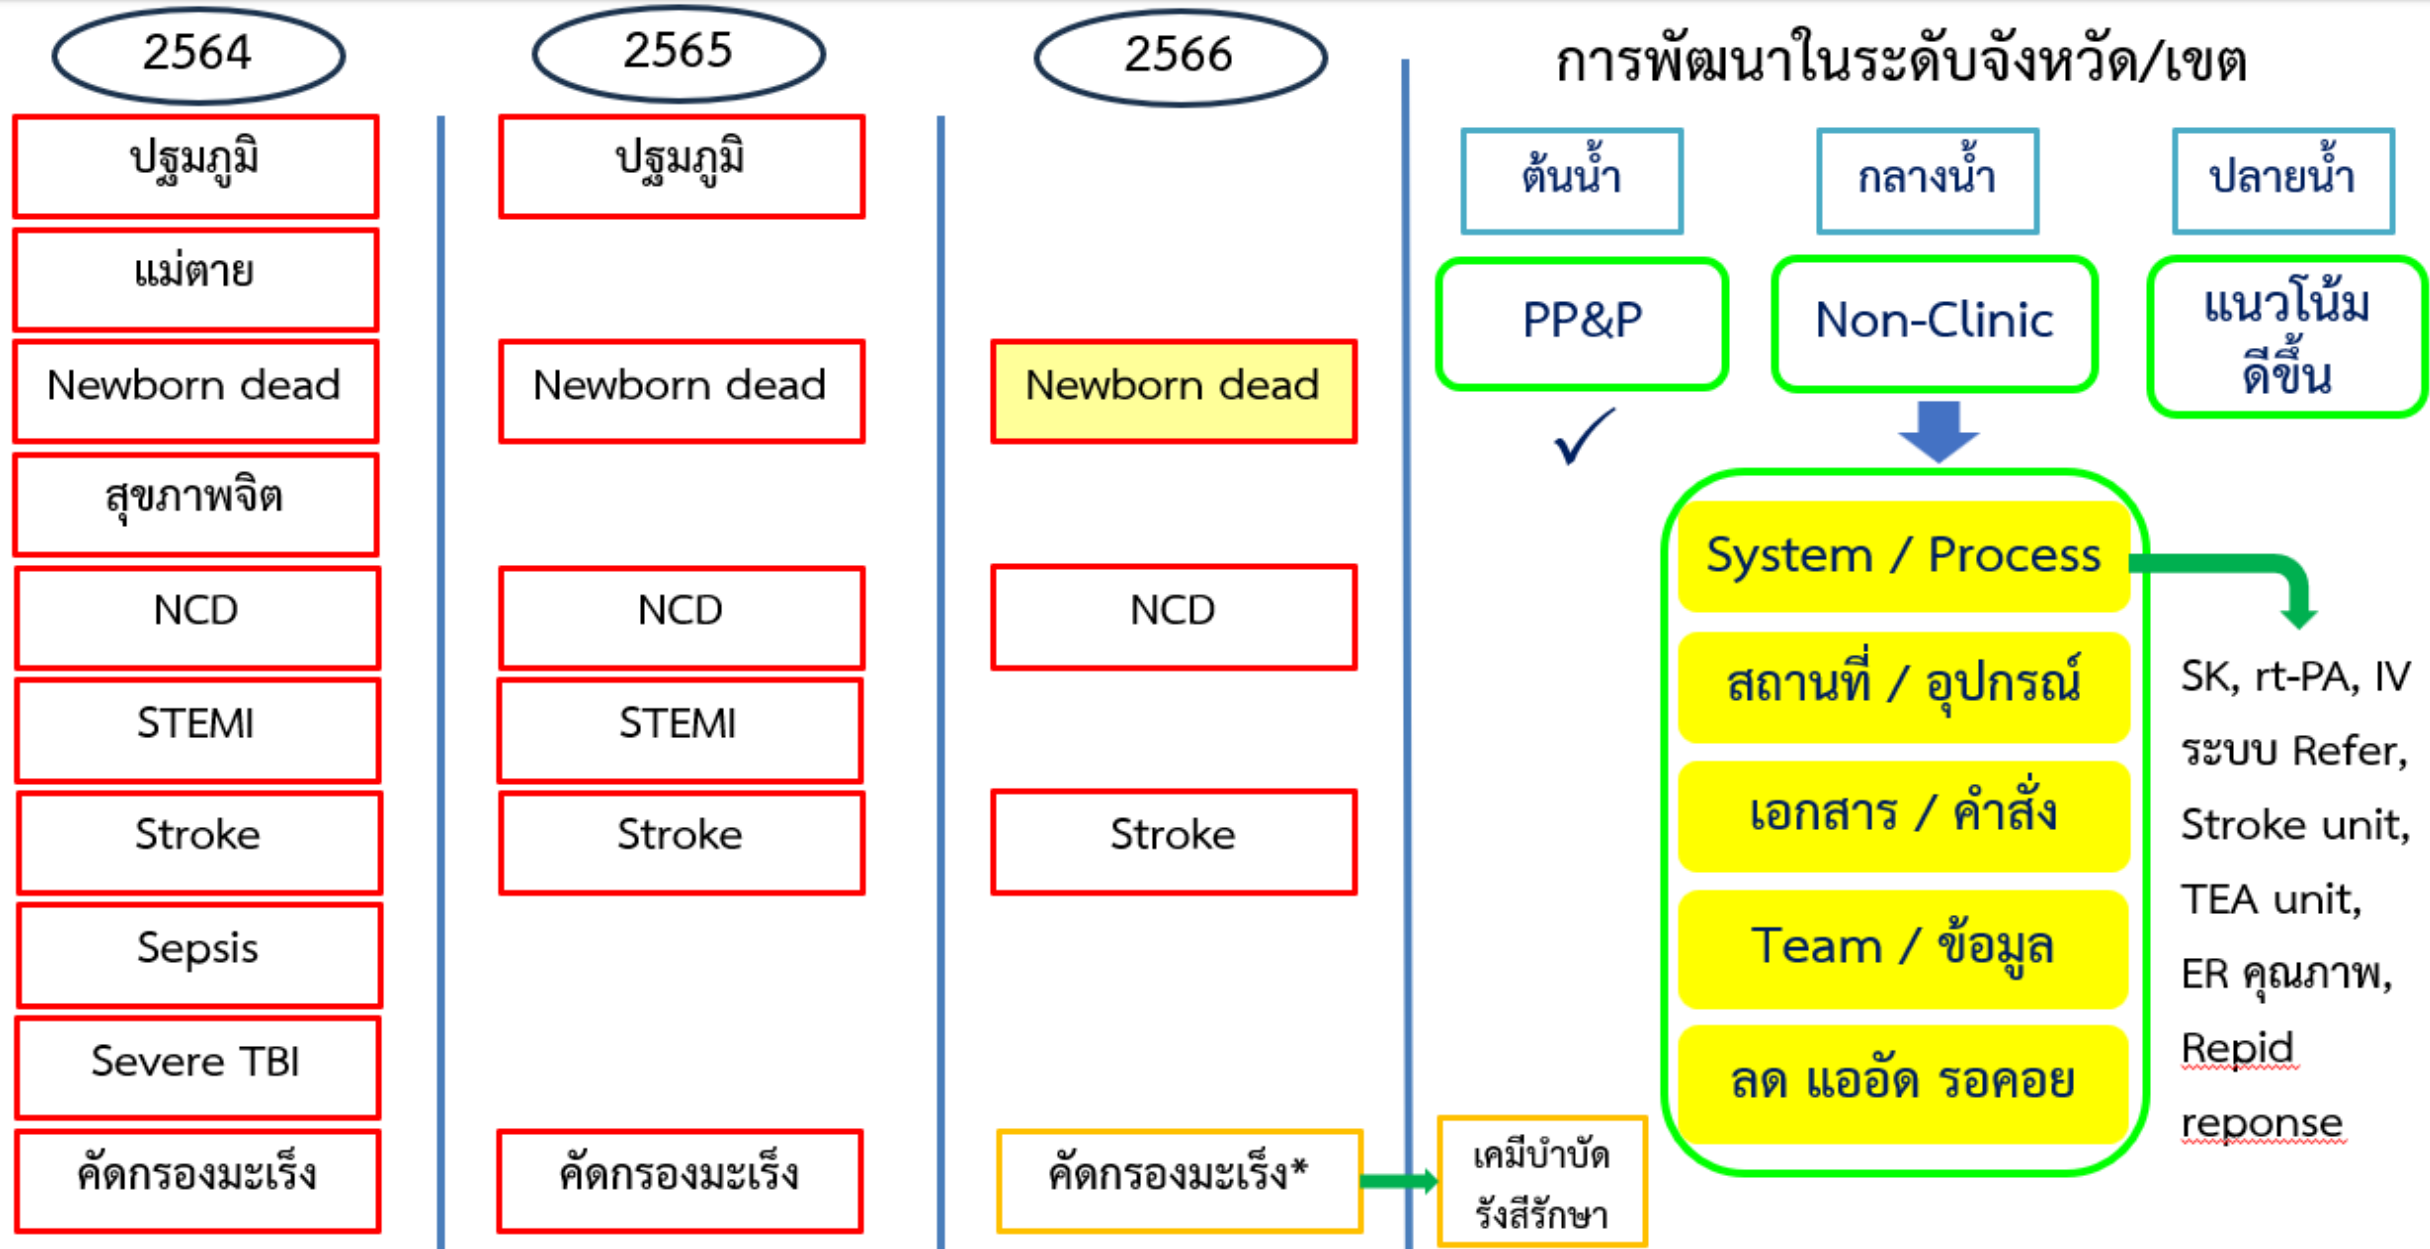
2564

ปฐมภูมิ

แม่ตาย

Newborn dead

สุขภาพจิต

NCD

STEMI

Stroke

Sepsis

Severe TBI

คัดกรองมะเร็ง

2565

ปฐมภูมิ

Newborn dead

NCD

STEMI

Stroke

คัดกรองมะเร็ง

2566

Newborn dead

NCD

Stroke

คัดกรองมะเร็ง*

การพัฒนาในระดับจังหวัด/เขต

ต้นน้ำ

กลางน้ำ

ปลายน้ำ

PP&P

Non-Clinic

แนวโน้มดีขึ้น

System / Process

สถานที่ / อุปกรณ์

เอกสาร / คำสั่ง

Team / ข้อมูล

ลด แออัด รอคอย

SK, rt-PA, IV ระบบ Refer, Stroke unit, TEA unit, ER คุณภาพ, Repid reponse

เคมีบำบัด รังสีรักษา